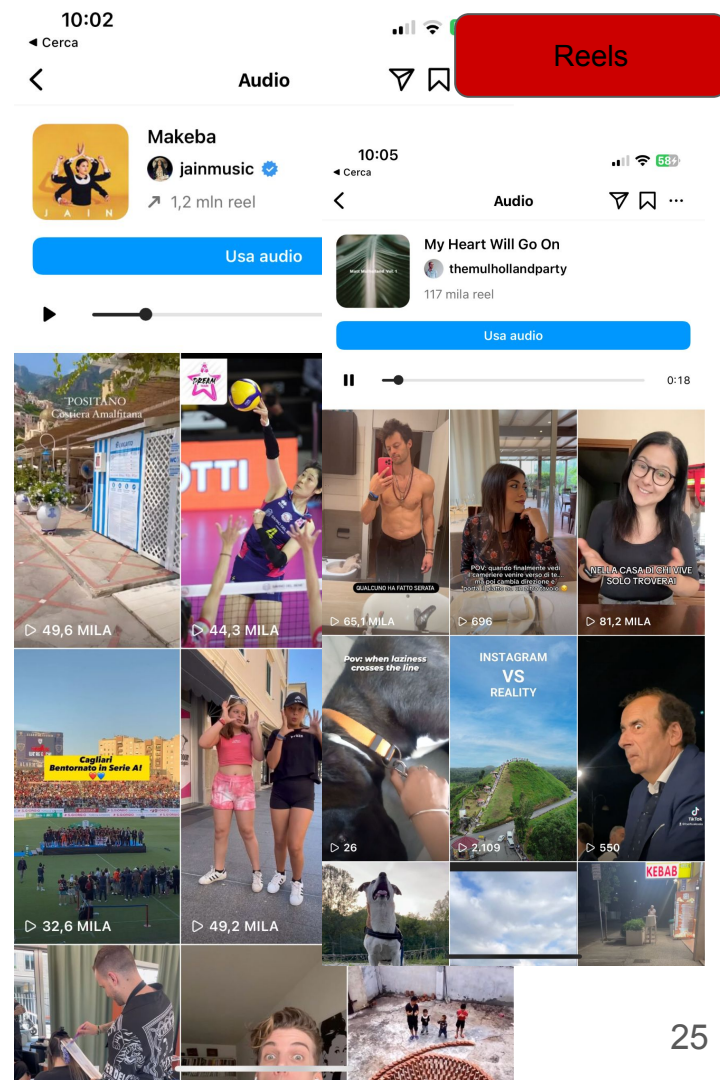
10:02
◂ Cerca

Reels

Audio

Makeba
JAIN
jainmusic
↗ 1,2 mln reel

Usa audio

POSITANO
Costiera Amalfitana

OTTI

▷ 49,6 MILA
▷ 44,3 MILA

Cagliari
Bentornato in Serie A!

▷ 32,6 MILA
▷ 49,2 MILA

10:05
◂ Cerca
58
Audio
My Heart Will Go On
themulhollandparty
117 mila reel
Usa audio
0:18

QUALCUNO HA FATTO SERATA
POV: quando finalmente vedi il cameriere venire verso di te... ma poi cambia direzione e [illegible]
NELLA CASA DI CHI VIVE SOLO TROVERAI

▷ 65,1 MILA
▷ 696
▷ 81,2 MILA

Pov: when laziness crosses the line
INSTAGRAM
VS
REALITY

▷ 26
▷ 2.109
▷ 550

KEBAB

25